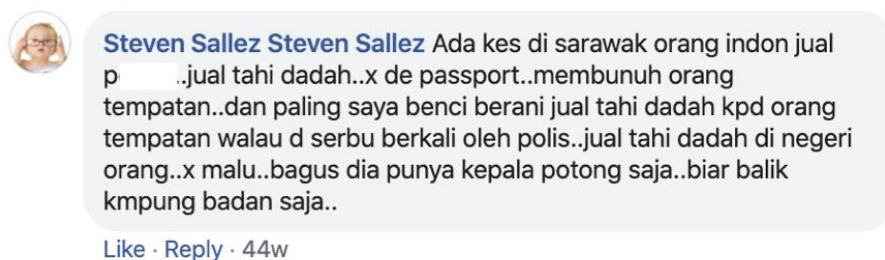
Steven Sallez Steven Sallez Ada kes di sarawak orang indon jual p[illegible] ..jual tahi dadah..x de passport..membunuh orang tempatan..dan paling saya benci berani jual tahi dadah kpd orang tempatan walau d serbu berkali oleh polis..jual tahi dadah di negeri orang..x malu..bagus dia punya kepala potong saja..biar balik kmpung badan saja..

Like · Reply · 44w